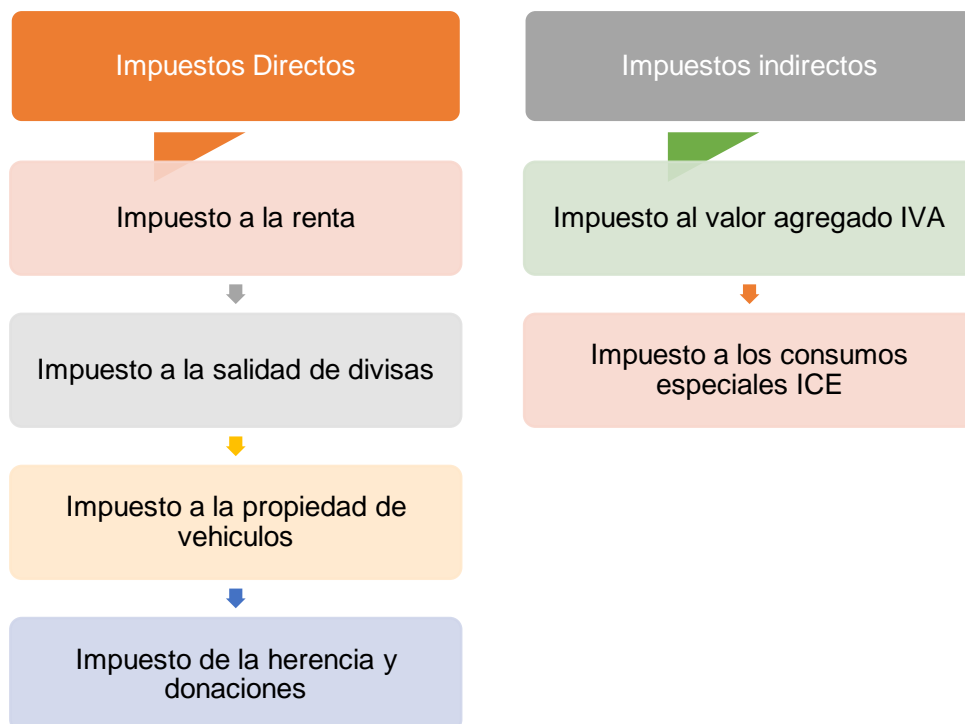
Impuestos Directos

Impuesto a la renta

Impuesto a la salida de divisas

Impuesto a la propiedad de vehiculos

Impuesto de la herencia y donaciones

Impuestos indirectos

Impuesto al valor agregado IVA

Impuesto a los consumos especiales ICE